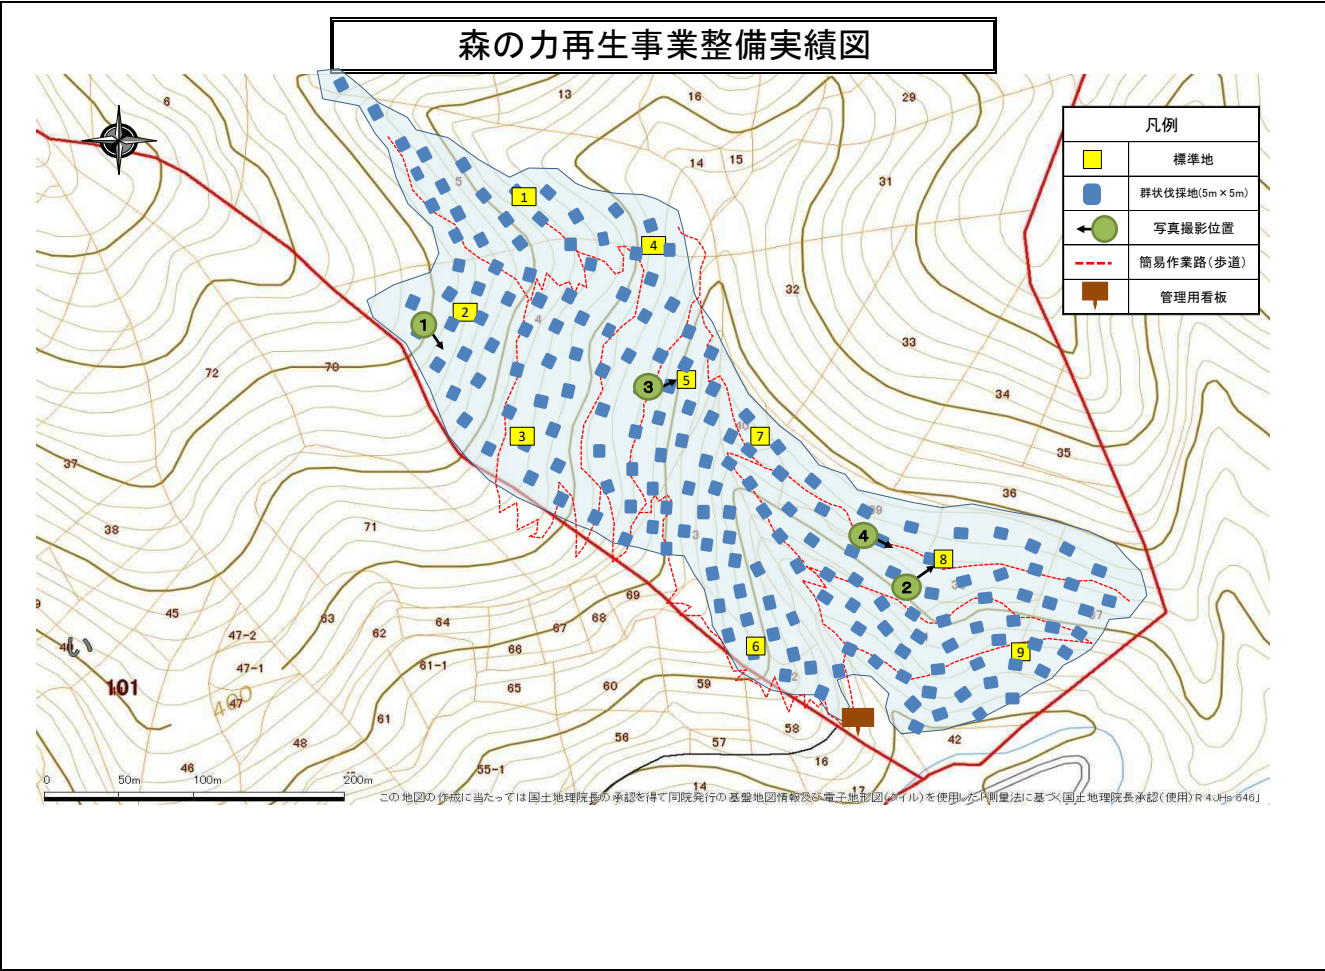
森の力再生事業整備実績図

凡例

| | |
|---|---|
| | 標準地 |
| | 群状伐採地(5m×5m) |
| | 写真撮影位置 |
| | 簡易作業路(歩道) |
| | 管理用看板 |

6
13
16
29
14
15
31
1
4
5
2
1
32
33
72
70
3
5
34
7
35
37
3
36
38
71
4
8
2
45
63
62
64
67
68
69
47-2
47-1
61-1
66
9
6
101
400
47
65
60
59
61
48
56
57
58
46
55-1
16
42
14
17

0
50m
100m
200m

この地図の作成に当たっては国土地理院長の承認を得て同院発行の基盤地図情報及び電子地形図(タイル)を使用した「測量法に基づく国土地理院長承認(使用)R 4JHs 646」